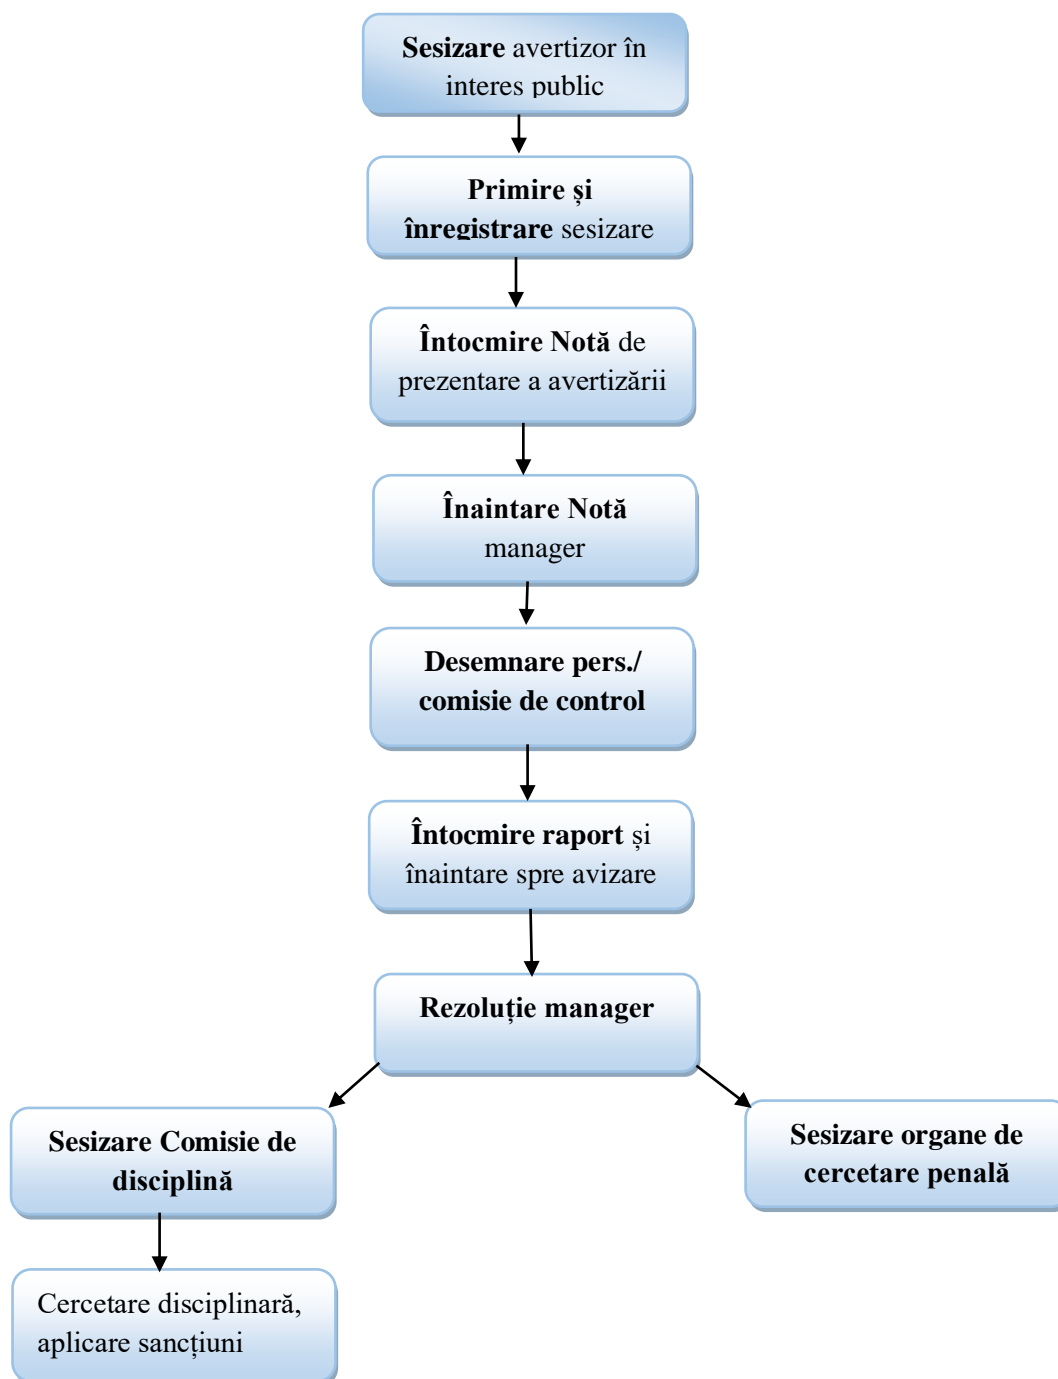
Sesizare avertizor în interes public

Primire şi înregistrare sesizare

Întocmire Notă de prezentare a avertizării

Înaintare Notă manager

Desemnare pers./ comisie de control

Întocmire raport și înaintare spre avizare

Rezoluție manager

Sesizare Comisie de disciplină

Sesizare organe de cercetare penală

Cercetare disciplinară, aplicare sancțiuni